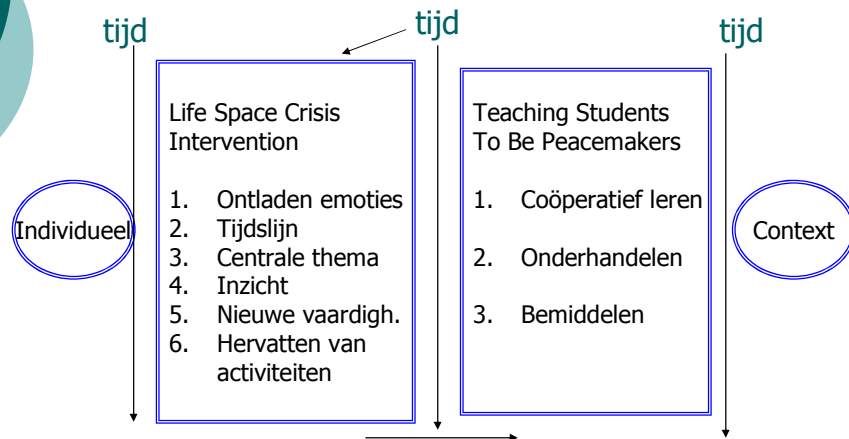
tijd

tijd

tijd

Individueel

Life Space Crisis Intervention

1. Ontladen emoties
2. Tijdslijn
3. Centrale thema
4. Inzicht
5. Nieuwe vaardigh.
6. Hervatten van activiteiten

Teaching Students To Be Peacemakers

1. Coöperatief leren
2. Onderhandelen
3. Bemiddelen

Context